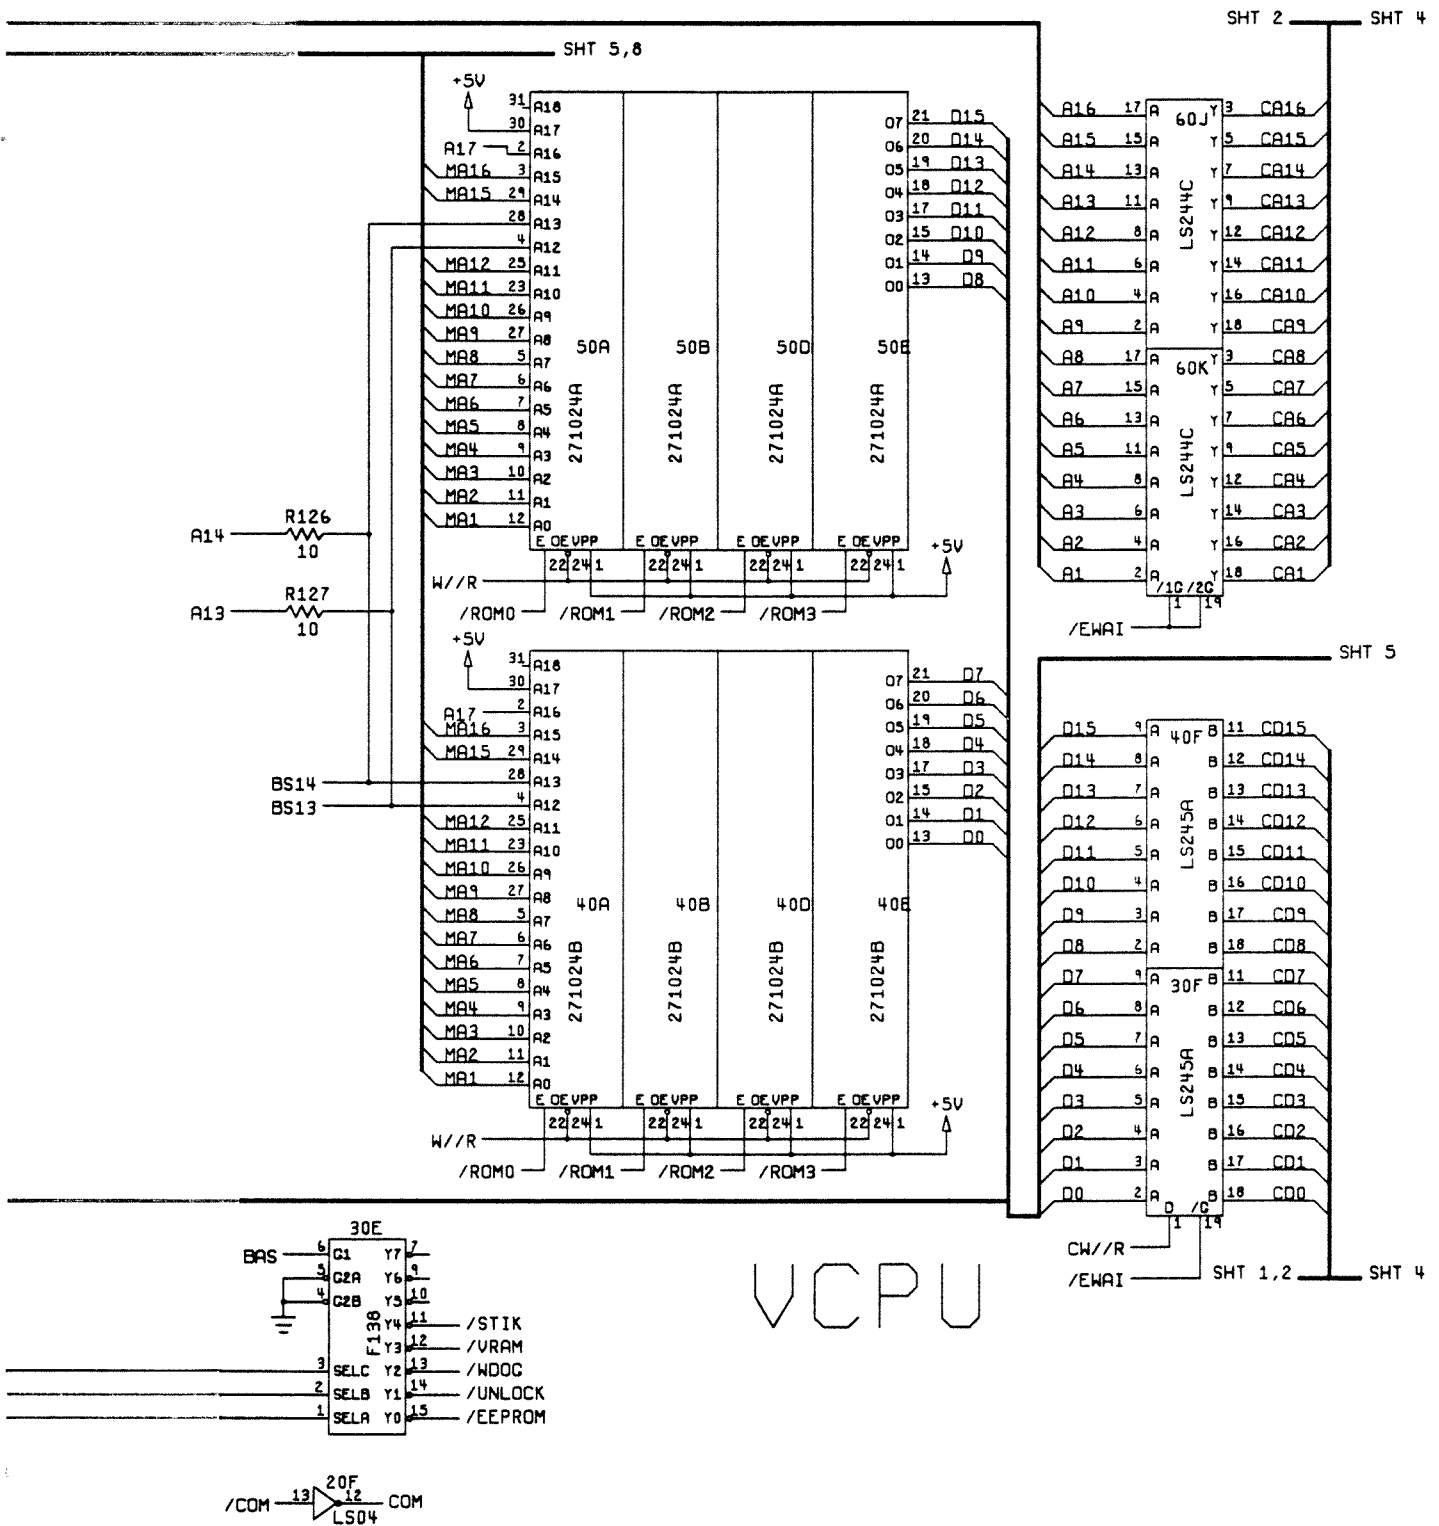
SHT 2 SHT 4
SHT 5,8

+5V
31 A18
30 A17
A17 2 A16
MA16 3 A15
MA15 29 A14
28 A13
4 A12
MA12 25 A11
MA11 23 A10
MA10 26 A9
MA9 27 A8
MA8 5 A7
MA7 6 A6
MA6 7 A5
MA5 8 A4
MA4 9 A3
MA3 10 A2
MA2 11 A1
MA1 12 A0

50A 271024A
50B 271024A
50D 271024A
50E 271024A

O7 21 D15
O6 20 D14
O5 19 D13
O4 18 D12
O3 17 D11
O2 15 D10
O1 14 D9
O0 13 D8

E OE VPP 22 24 1
E OE VPP 22 24 1
E OE VPP 22 24 1
E OE VPP 22 24 1
+5V
W//R
/ROM0 /ROM1 /ROM2 /ROM3

A14 R126 10
A13 R127 10

+5V
31 A18
30 A17
2 A16
A17 MA16 3 A15
MA15 29 A14
BS14 28 A13
BS13 4 A12
MA12 25 A11
MA11 23 A10
MA10 26 A9
MA9 27 A8
MA8 5 A7
MA7 6 A6
MA6 7 A5
MA5 8 A4
MA4 9 A3
MA3 10 A2
MA2 11 A1
MA1 12 A0

40A 271024B
40B 271024B
40D 271024B
40E 271024B

O7 21 D7
O6 20 D6
O5 19 D5
O4 18 D4
O3 17 D3
O2 15 D2
O1 14 D1
O0 13 D0

E OE VPP 22 24 1
E OE VPP 22 24 1
E OE VPP 22 24 1
E OE VPP 22 24 1
+5V
W//R
/ROM0 /ROM1 /ROM2 /ROM3

60J LS244C
A16 17 A Y 3 CA16
A15 15 A Y 5 CA15
A14 13 A Y 7 CA14
A13 11 A Y 9 CA13
A12 8 A Y 12 CA12
A11 6 A Y 14 CA11
A10 4 A Y 16 CA10
A9 2 A Y 18 CA9
60K LS244C
A8 17 A Y 3 CA8
A7 15 A Y 5 CA7
A6 13 A Y 7 CA6
A5 11 A Y 9 CA5
A4 8 A Y 12 CA4
A3 6 A Y 14 CA3
A2 4 A Y 16 CA2
A1 2 A /1G /2G Y 18 CA1
1 19
/EWAI

SHT 5

40F LS245A
D15 9 A B 11 CD15
D14 8 A B 12 CD14
D13 7 A B 13 CD13
D12 6 A B 14 CD12
D11 5 A B 15 CD11
D10 4 A B 16 CD10
D9 3 A B 17 CD9
D8 2 A B 18 CD8
30F LS245A
D7 9 A B 11 CD7
D6 8 A B 12 CD6
D5 7 A B 13 CD5
D4 6 A B 14 CD4
D3 5 A B 15 CD3
D2 4 A B 16 CD2
D1 3 A B 17 CD1
D0 2 A D /G B 18 CD0
1 19
CW//R
/EWAI
SHT 1,2 SHT 4

VCPU

30E F138
BAS 6 G1 Y7 7
5 G2A Y6 9
4 G2B Y5 10
Y4 11 /STIK
Y3 12 /VRAM
3 SELC Y2 13 /WDOC
2 SELB Y1 14 /UNLOCK
1 SELA Y0 15 /EEPROM

20F
/COM 13 12 COM
LS04